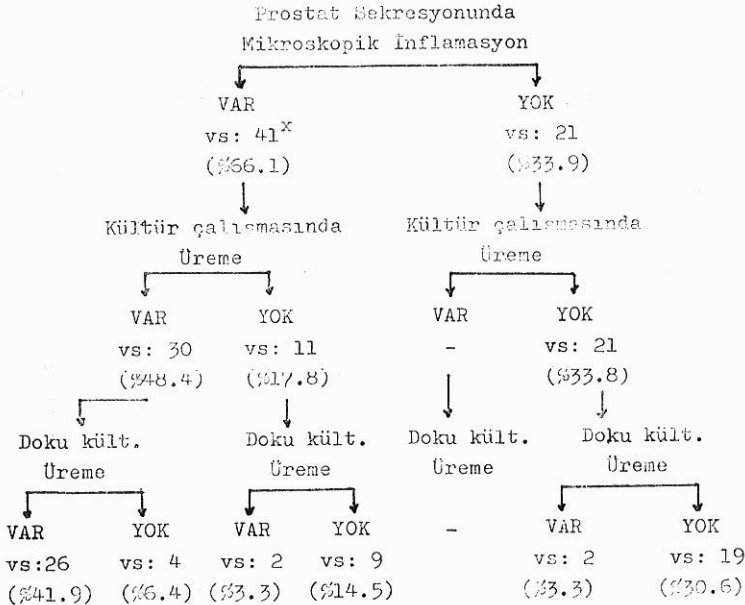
Prostat Sekresyonunda
Mikroskopik İnflamasyon

VAR
vs: $41^{x}$
(%66.1)

Kültür çalısmasında
Üreme

VAR
vs: 30
(%48.4)

Doku kült.
Üreme

VAR
vs:26
(%41.9)

YOK
vs: 4
(%6.4)

YOK
vs: 11
(%17.8)

Doku kült.
Üreme

VAR
vs: 2
(%3.3)

YOK
vs: 9
(%14.5)

YOK
vs: 21
(%33.9)

Kültür çalısmasında
Üreme

VAR
-

Doku kült.
Üreme

-

YOK
vs: 21
(%33.8)

Doku kült.
Üreme

VAR
vs: 2
(%3.3)

YOK
vs: 19
(%30.6)